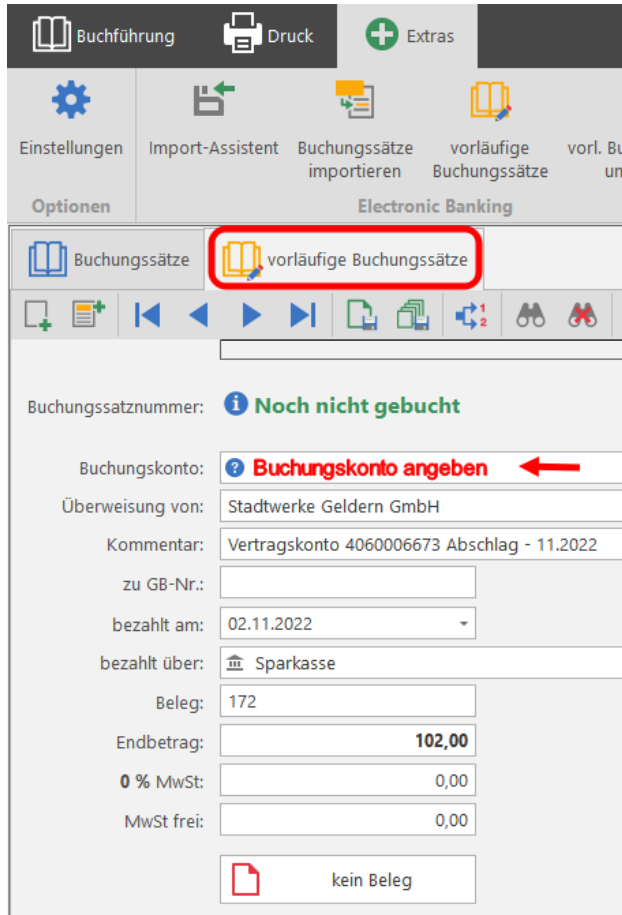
Buchführung Druck Extras

Einstellungen
Optionen

Import-Assistent
Buchungssätze importieren
vorläufige Buchungssätze
vorl. Bu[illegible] un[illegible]
Electronic Banking

Buchungssätze
vorläufige Buchungssätze

Buchungssatznummer: Noch nicht gebucht

Buchungskonto: Buchungskonto angeben

Überweisung von: Stadtwerke Geldern GmbH

Kommentar: Vertragskonto 4060006673 Abschlag - 11.2022

zu GB-Nr.:

bezahlt am: 02.11.2022

bezahlt über: Sparkasse

Beleg: 172

Endbetrag: 102,00

0 % MwSt: 0,00

MwSt frei: 0,00

kein Beleg